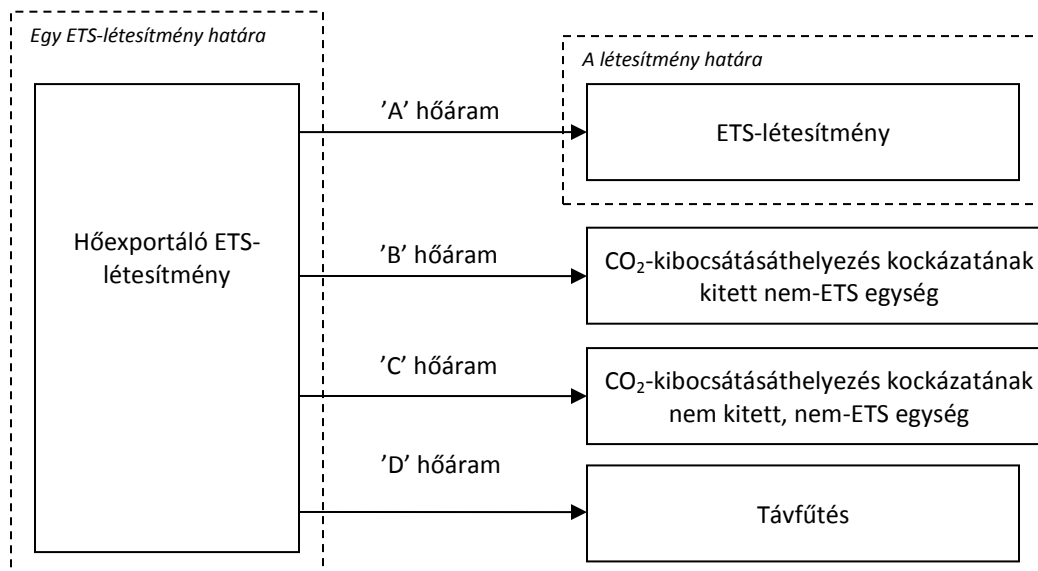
Egy ETS-létesítmény határa

Hőexportáló ETS-létesítmény

’A’ hőáram

A létesítmény határa

ETS-létesítmény

’B’ hőáram

$CO_2$-kibocsátásáthelyezés kockázatának kitett nem-ETS egység

’C’ hőáram

$CO_2$-kibocsátásáthelyezés kockázatának nem kitett, nem-ETS egység

’D’ hőáram

Távfűtés